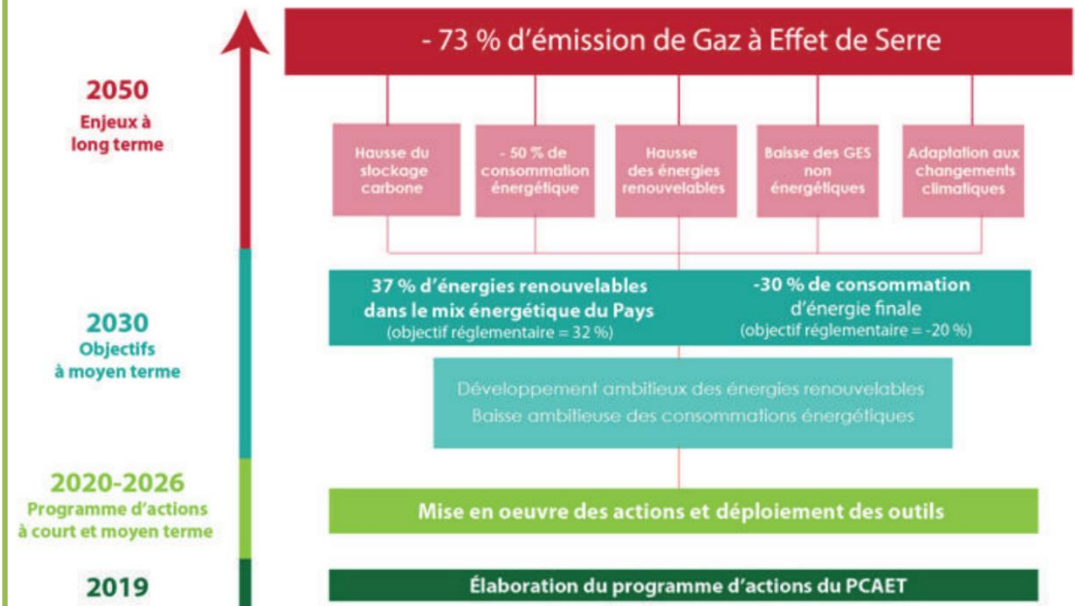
2050
Enjeux à long terme

- 73 % d'émission de Gaz à Effet de Serre

Hausse du stockage carbone

- 50 % de consommation énergétique

Hausse des énergies renouvelables

Baisse des GES non énergétiques

Adaptation aux changements climatiques

2030
Objectifs à moyen terme

37 % d'énergies renouvelables dans le mix énergétique du Pays
(objectif réglementaire = 32 %)

-30 % de consommation d'énergie finale
(objectif réglementaire = -20 %)

Développement ambitieux des énergies renouvelables
Baisse ambitieuse des consommations énergétiques

2020-2026
Programme d'actions à court et moyen terme

Mise en oeuvre des actions et déploiement des outils

2019

Élaboration du programme d'actions du PCAET